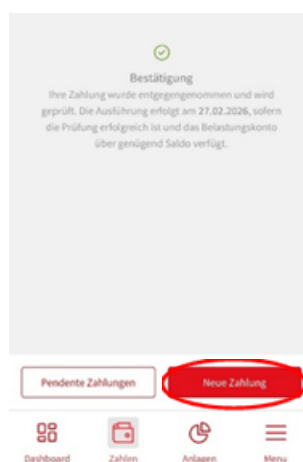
Bestätigung

Ihre Zahlung wurde entgegengenommen und wird geprüft. Die Ausführung erfolgt am 27.02.2026, sofern die Prüfung erfolgreich ist und das Belastungskonto über genügend Saldo verfügt.

Pendente Zahlungen

Neue Zahlung

Dashboard

Zahlen

Anlagen

Menu